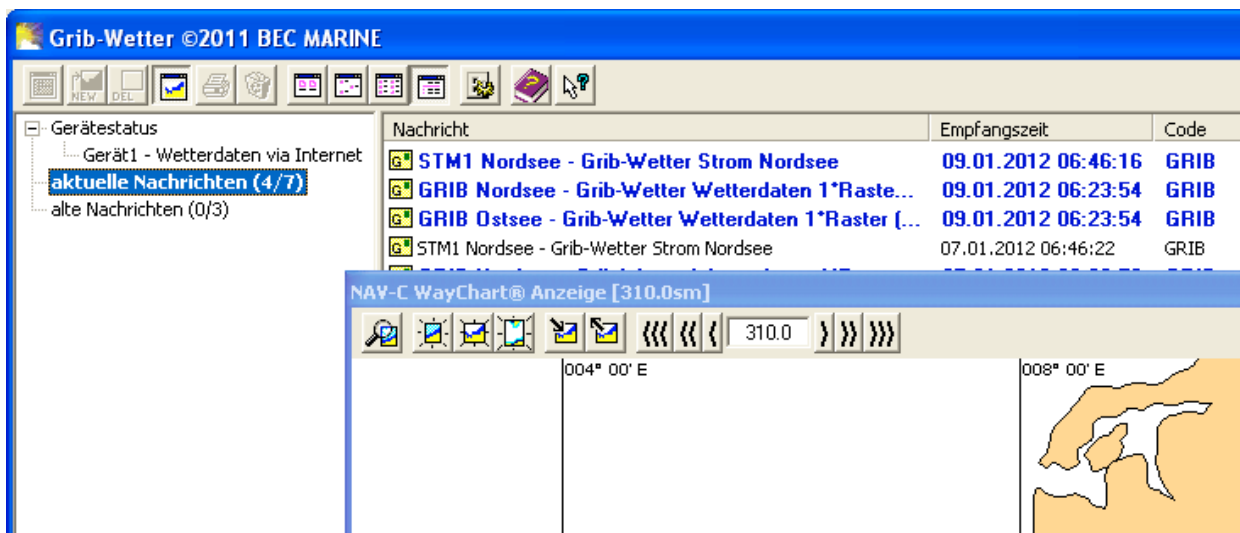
Grib-Wetter ©2011 BEC MARINE

NEW DEL

Gerätestatus
Gerät1 - Wetterdaten via Internet
aktuelle Nachrichten (4/7)
alte Nachrichten (0/3)

| Nachricht | Empfangszeit | Code |
|---|---|---|
| STM1 Nordsee - Grib-Wetter Strom Nordsee | 09.01.2012 06:46:16 | GRIB |
| GRIB Nordsee - Grib-Wetter Wetterdaten 1*Raste... | 09.01.2012 06:23:54 | GRIB |
| GRIB Ostsee - Grib-Wetter Wetterdaten 1*Raster (... | 09.01.2012 06:23:54 | GRIB |
| STM1 Nordsee - Grib-Wetter Strom Nordsee | 07.01.2012 06:46:22 | GRIB |
| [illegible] | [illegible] | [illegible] |

NAV-C WayChart® Anzeige [310.0sm]

310.0

004° 00' E
008° 00' E